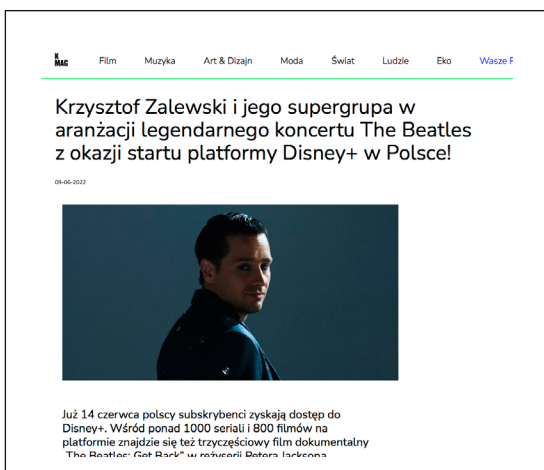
K MAG Film Muzyka Art & Dizajn Moda Świat Ludzie Eko Wasze F

Krzysztof Zalewski i jego supergrupa w aranżacji legendarnego koncertu The Beatles z okazji startu platformy Disney+ w Polsce!

09-06-2022

Już 14 czerwca polscy subskrybenci zyskają dostęp do Disney+. Wśród ponad 1000 seriali i 800 filmów na platformie znajdzie się też trzyczęściowy film dokumentalny „The Beatles: Get Back" w reżyserii Petera Jacksona